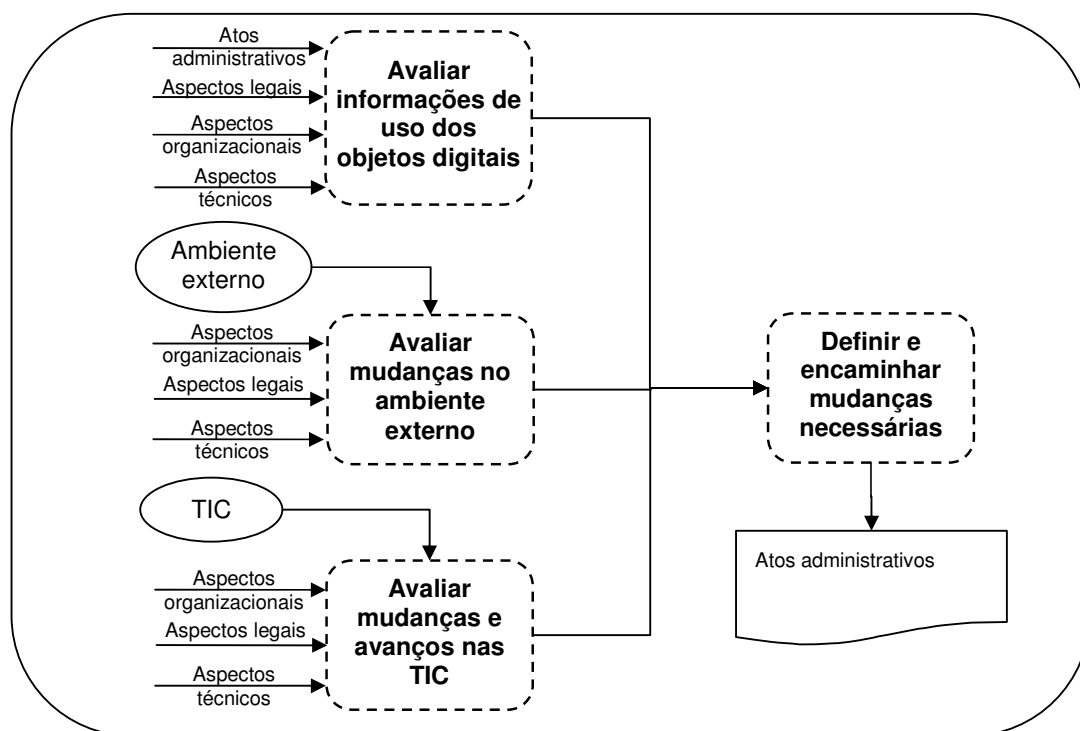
Atos administrativos

Aspectos legais

Aspectos organizacionais

Aspectos técnicos

Avaliar informações de uso dos objetos digitais

Ambiente externo

Aspectos organizacionais

Aspectos legais

Aspectos técnicos

Avaliar mudanças no ambiente externo

TIC

Aspectos organizacionais

Aspectos legais

Aspectos técnicos

Avaliar mudanças e avanços nas TIC

Definir e encaminhar mudanças necessárias

Atos administrativos